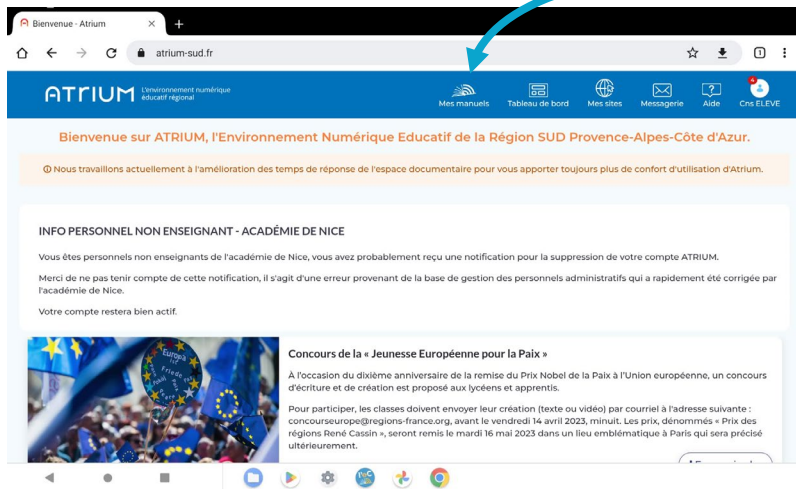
Bienvenue - Atrium ×

atrium-sud.fr

1

ATRIUM L'environnement numérique éducatif régional

Mes manuels Tableau de bord Mes sites Messagerie Aide Cns ELEVE

Bienvenue sur ATRIUM, l'Environnement Numérique Educatif de la Région SUD Provence-Alpes-Côte d'Azur.

Nous travaillons actuellement à l'amélioration des temps de réponse de l'espace documentaire pour vous apporter toujours plus de confort d'utilisation d'Atrium.

INFO PERSONNEL NON ENSEIGNANT - ACADÉMIE DE NICE

Vous êtes personnels non enseignants de l'académie de Nice, vous avez probablement reçu une notification pour la suppression de votre compte ATRIUM.

Merci de ne pas tenir compte de cette notification, il s'agit d'une erreur provenant de la base de gestion des personnels administratifs qui a rapidement été corrigée par l'académie de Nice.

Votre compte restera bien actif.

Europa Friede

Concours de la « Jeunesse Européenne pour la Paix »

À l'occasion du dixième anniversaire de la remise du Prix Nobel de la Paix à l'Union européenne, un concours d'écriture et de création est proposé aux lycéens et apprentis.

Pour participer, les classes doivent envoyer leur création (texte ou vidéo) par courriel à l'adresse suivante : concourseurope@regions-france.org, avant le vendredi 14 avril 2023, minuit. Les prix, dénommés « Prix des régions René Cassin », seront remis le mardi 16 mai 2023 dans un lieu emblématique à Paris qui sera précisé ultérieurement.

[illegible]